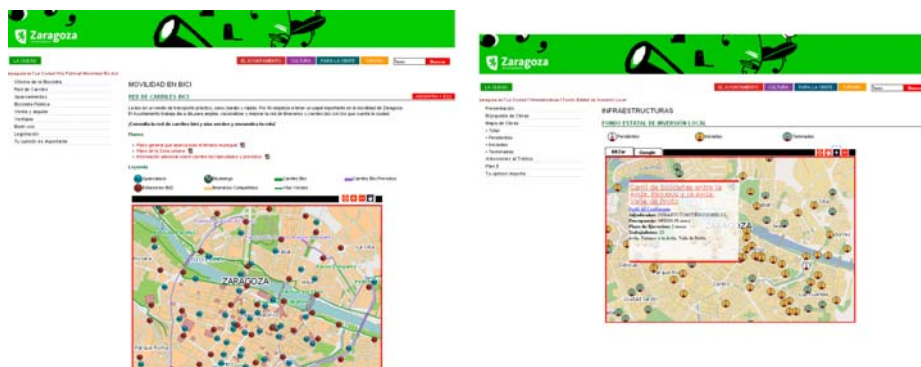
Zaragoza

LA CIUDAD

EL AYUNTAMIENTO CULTURA PARA LA GENTE TURISMO Buscar

MOVILIDAD EN BICI

RED DE CARRILES BICI

Oficina de la Bicicleta
Red de Carriles
Aparcamientos
Bicicleta Pública
Venta y alquiler
Ventajas
Buen uso
Legislación
Tu opinión es importante

¿Conoces la red de carriles bici y sus servicios y encuentra la más?

Planos

Leyenda

Aparcamientos
Bizimetro
Carriles Bici
Carriles Bici Previstos
Estaciones BiZi
Itinerarios Compartidos
Vías Verdes

ZARAGOZA

Zaragoza

LA CIUDAD

EL AYUNTAMIENTO CULTURA PARA LA GENTE TURISMO Buscar

INFRAESTRUCTURAS

FONDO ESTATAL DE INVERSIÓN LOCAL

Presentación
Búsqueda de Obras
Mapa de Obras
» Total
» Pendientes
» Iniciadas
» Terminadas
Afecciones al Tráfico
Plan E
Tu opinión importa

Pendientes
Iniciadas
Terminadas

IDEZar Google

Carril de bicicletas entre la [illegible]

Adjudicatario:
Presupuesto:
Plazo de Ejecución:
Trabajadores:

ZARAGOZA